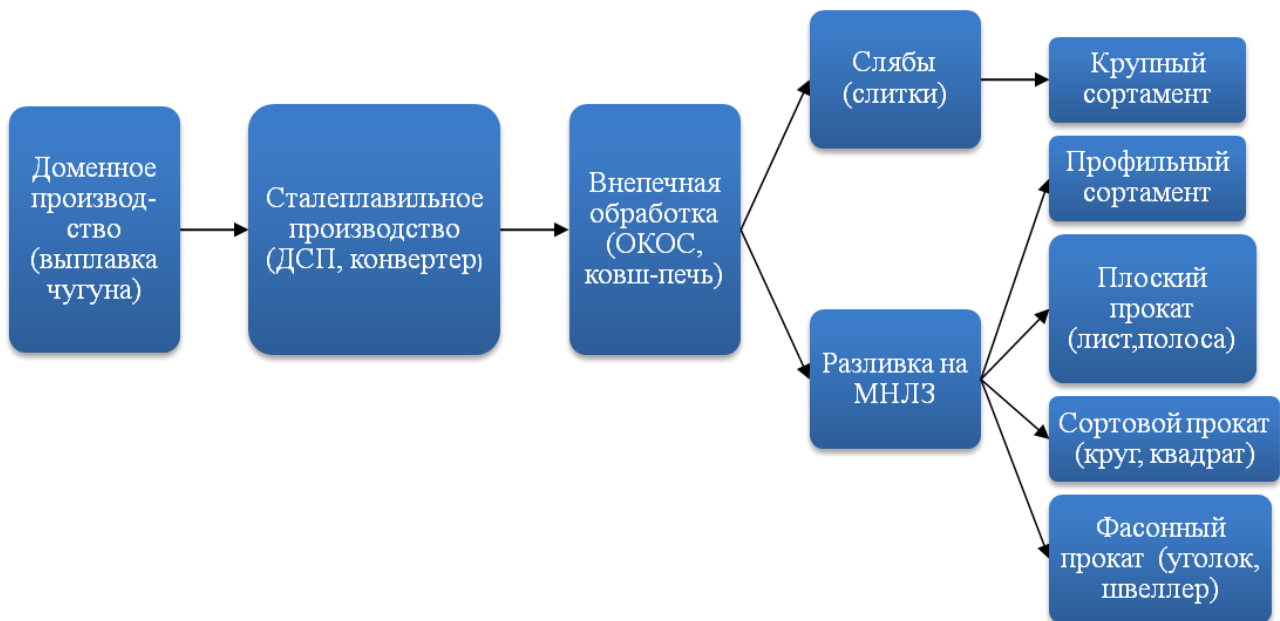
Доменное производство (выплавка чугуна)

Сталеплавильное производство (ДСП, конвертер)

Внепечная обработка (ОКОС, ковш-печь)

Слябы (слитки)

Крупный сортамент

Разливка на МНЛЗ

Профильный сортамент

Плоский прокат (лист,полоса)

Сортовой прокат (круг, квадрат)

Фасонный прокат (уголок, швеллер)